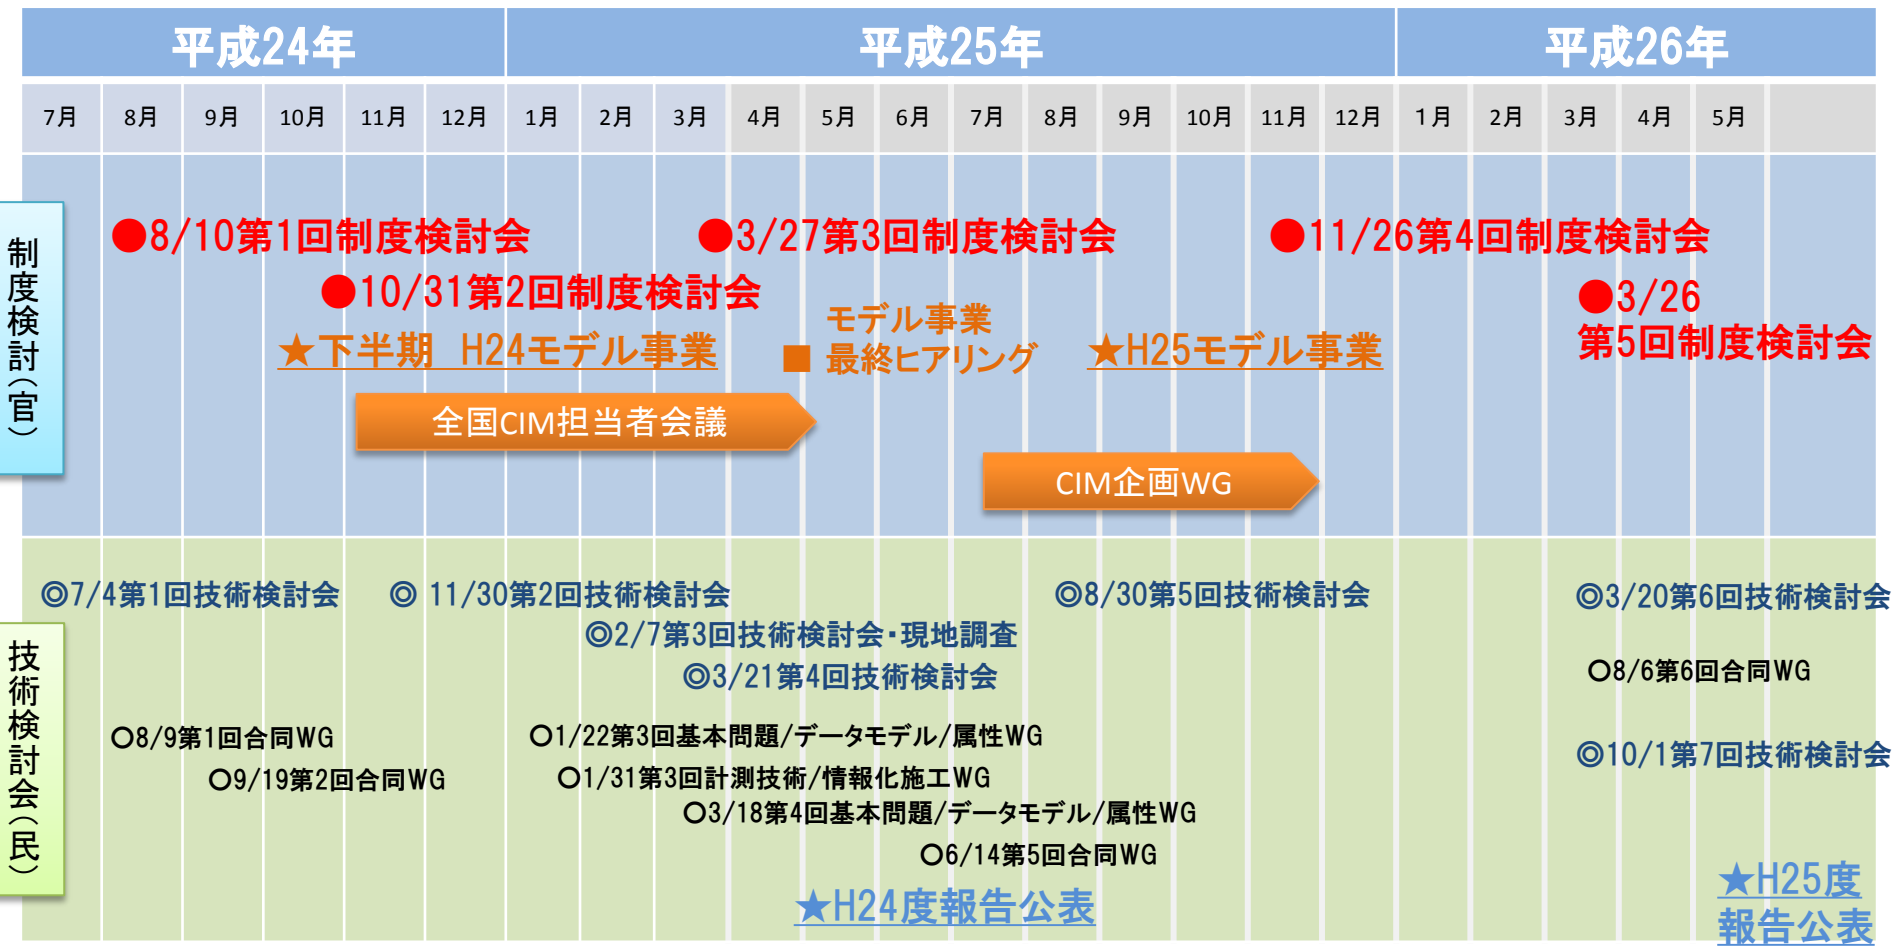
| 平成24年 | 平成25年 | 平成26年 |
|---|---|---|

| 7月 | 8月 | 9月 | 10月 | 11月 | 12月 | 1月 | 2月 | 3月 | 4月 | 5月 | 6月 | 7月 | 8月 | 9月 | 10月 | 11月 | 12月 | 1月 | 2月 | 3月 | 4月 | 5月 |
|---|---|---|---|---|---|---|---|---|---|---|---|---|---|---|---|---|---|---|---|---|---|---|

制度検討(官)

●8/10第1回制度検討会
●3/27第3回制度検討会
●11/26第4回制度検討会
●10/31第2回制度検討会
●3/26
第5回制度検討会
モデル事業
★下半期 H24モデル事業
■ 最終ヒアリング
★H25モデル事業
全国CIM担当者会議
CIM企画WG

技術検討会(民)

◎7/4第1回技術検討会
◎ 11/30第2回技術検討会
◎8/30第5回技術検討会
◎3/20第6回技術検討会
◎2/7第3回技術検討会・現地調査
◎3/21第4回技術検討会
○8/6第6回合同WG
○8/9第1回合同WG
○1/22第3回基本問題/データモデル/属性WG
◎10/1第7回技術検討会
○9/19第2回合同WG
○1/31第3回計測技術/情報化施工WG
○3/18第4回基本問題/データモデル/属性WG
○6/14第5回合同WG
★H24度報告公表
★H25度
報告公表